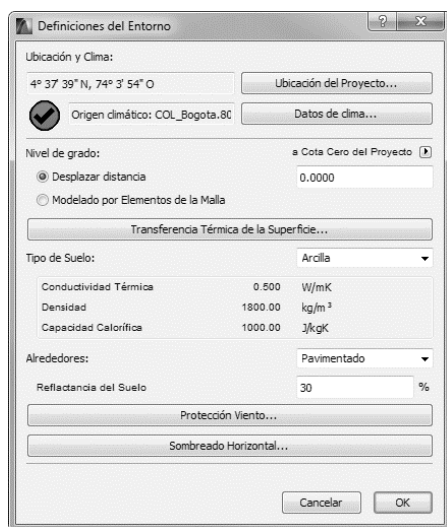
Definiciones del Entorno

Ubicación y Clima:

4° 37' 39" N, 74° 3' 54" O

Ubicación del Proyecto...

Origen climático: COL_Bogota.80

Datos de clima...

Nivel de grado:

a Cota Cero del Proyecto

Desplazar distancia

0.0000

Modelado por Elementos de la Malla

Transferencia Térmica de la Superficie...

Tipo de Suelo:

Arcilla

| | | |
|---|---|---|
| Conductividad Térmica | 0.500 | W/mK |
| Densidad | 1800.00 | kg/m³ |
| Capacidad Calorífica | 1000.00 | J/kgK |

Alrededores:

Pavimentado

Reflactancia del Suelo

30

%

Protección Viento...

Sombreado Horizontal...

Cancelar

OK